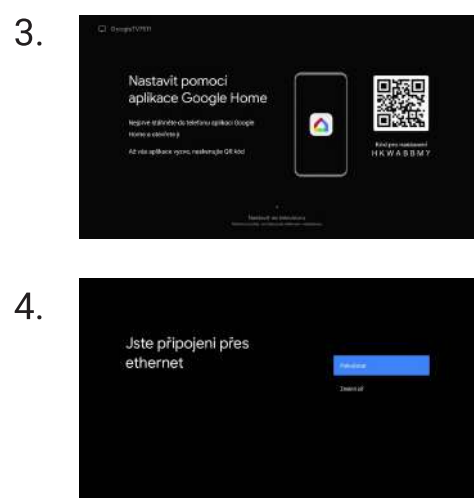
3.

GoogleTV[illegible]

Nastavit pomocí aplikace Google Home

Nejprve stáhněte do telefonu aplikaci Google Home a otevřete ji

Až vás aplikace vyzve, naskenujte QR kód

Kód pro nastavení
HKWABBMY

Nastavit na televizoru
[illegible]

4.

Jste připojeni přes ethernet

Pokračovat

Změnit síť